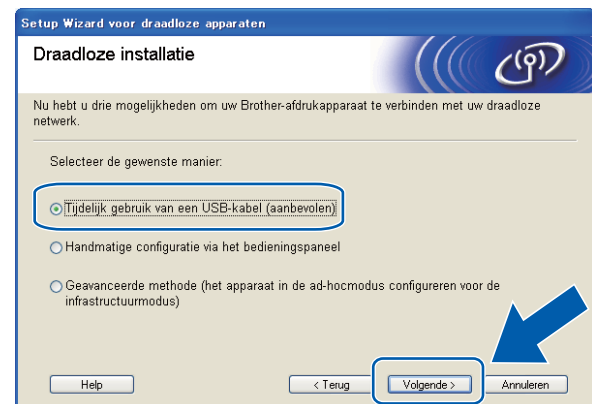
Setup Wizard voor draadloze apparaten

Draadloze installatie

Nu hebt u drie mogelijkheden om uw Brother-afdrukapparaat te verbinden met uw draadloze netwerk.

Selecteer de gewenste manier:

Tijdelijk gebruik van een USB-kabel (aanbevolen)

Handmatige configuratie via het bedieningspaneel

Geavanceerde methode (het apparaat in de ad-hocmodus configureren voor de infrastructuurmodus)

Help

< Terug

Volgende >

Annuleren